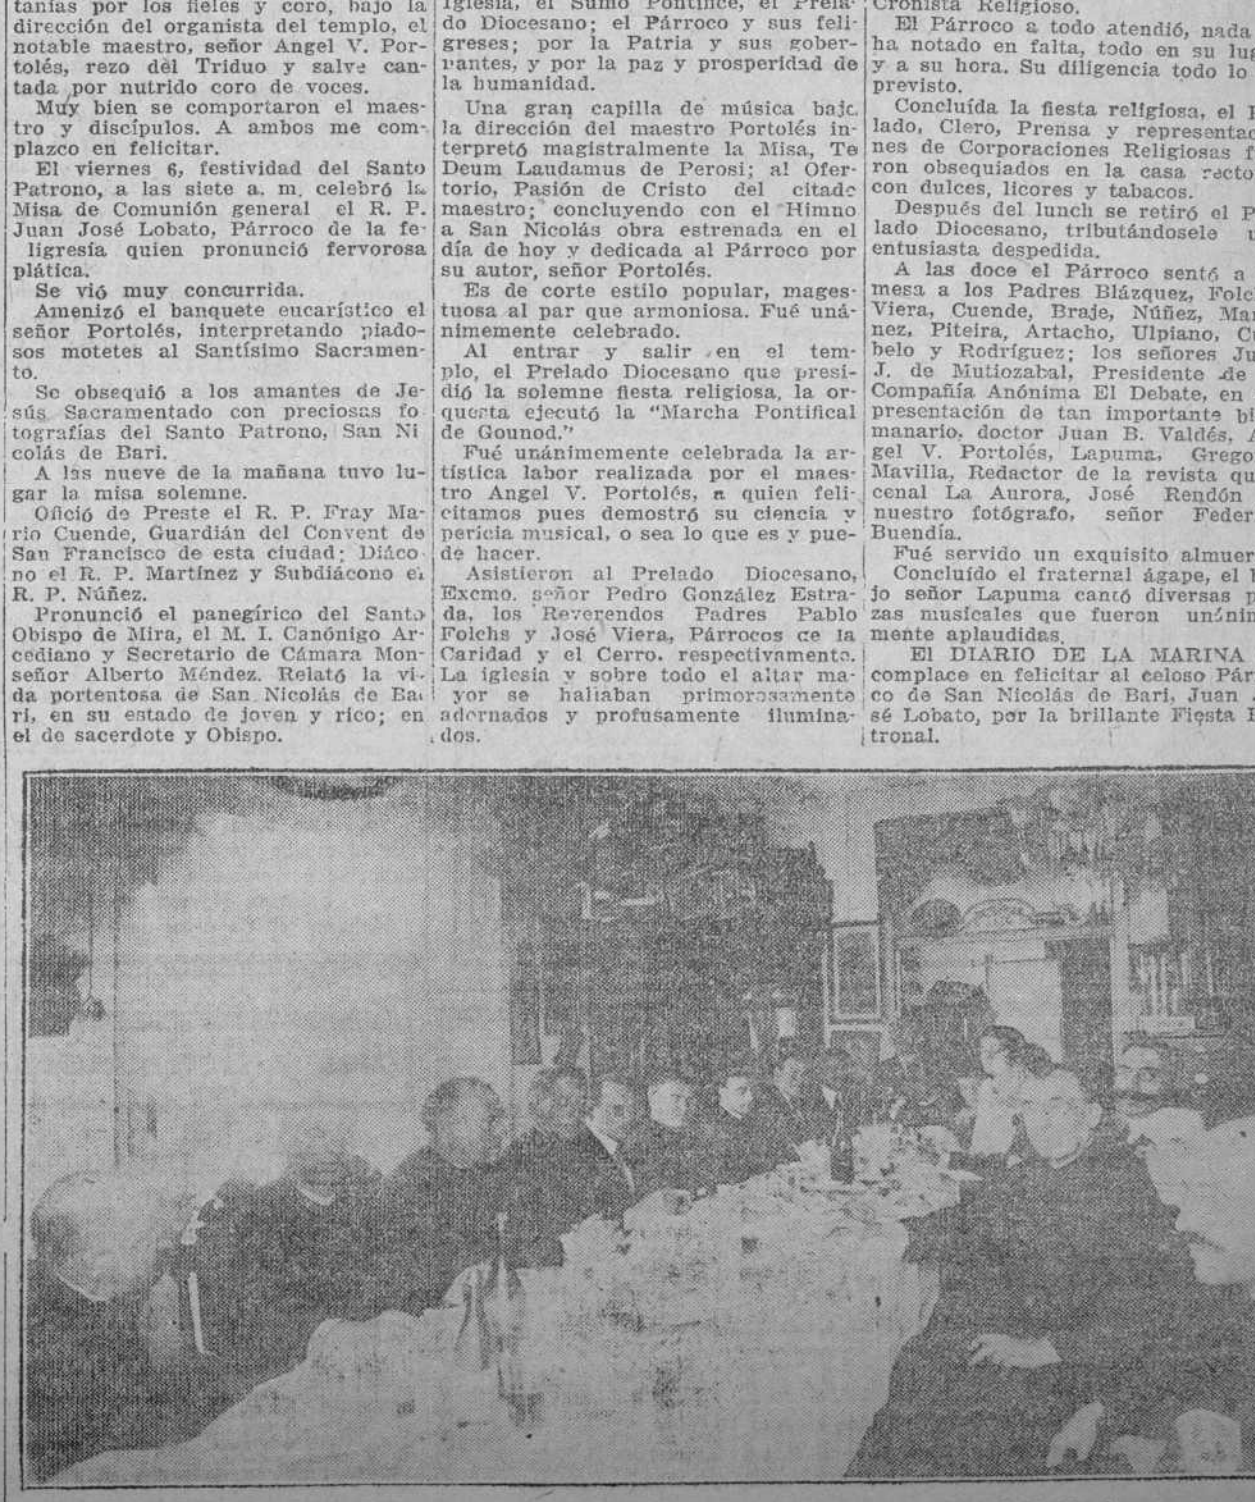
tanías por los fieles y coro, bajo la dirección del organista del templo, el notable maestro, señor Angel V. Portolés, rezo del Triduo y salve cantada por nutrido coro de voces.

Muy bien se comportaron el maestro y discípulos. A ambos me complazco en felicitar.

El viernes 6, festividad del Santo Patrono, a las siete a. m. celebró la Misa de Comunión general el R. P. Juan José Lobato, Párroco de la feligresía quien pronunció fervorosa plática.

Se vió muy concurrida.

Amenizó el banquete eucarístico el señor Portolés, interpretando piadosos motetes al Santísimo Sacramento.

Se obsequió a los amantes de Jesús Sacramentado con preciosas fotografías del Santo Patrono, San Nicolás de Bari.

A las nueve de la mañana tuvo lugar la misa solemne.

Oficio de Preste el R. P. Fray Mario Cuende, Guardián del Convent de San Francisco de esta ciudad; Diácono el R. P. Martínez y Subdiácono el R. P. Núñez.

Pronunció el panegírico del Santo Obispo de Mira, el M. I. Canónigo Arcediano y Secretario de Cámara Monseñor Alberto Méndez. Relató la vida portentosa de San Nicolás de Bari, en su estado de joven y rico; en el de sacerdote y Obispo.

iglesia, el Sumo Pontífice, el Prelado Diocesano; el Párroco y sus feligreses; por la Patria y sus gobernantes, y por la paz y prosperidad de la humanidad.

Una gran capilla de música bajo la dirección del maestro Portolés interpretó magistralmente la Misa, Te Deum Laudamus de Perosi; al Ofertorio, Pasión de Cristo del citado maestro; concluyendo con el Himno a San Nicolás obra estrenada en el día de hoy y dedicada al Párroco por su autor, señor Portolés.

Es de corte estilo popular, magestuosa al par que armoniosa. Fué unánimemente celebrado.

Al entrar y salir en el templo, el Prelado Diocesano que presidió la solemne fiesta religiosa, la orquesta ejecutó la "Marcha Pontifical de Gounod."

Fué unánimemente celebrada la artística labor realizada por el maestro Angel V. Portolés, a quien felicitamos pues demostró su ciencia y pericia musical, o sea lo que es y puede hacer.

Asistieron al Prelado Diocesano, Excmo. señor Pedro González Estrada, los Reverendos Padres Pablo Folchs y José Viera, Párrocos de la Caridad y el Cerro, respectivamente. La iglesia y sobre todo el altar mayor se hallaban primorosamente adornados y profusamente iluminados.

Cronista Religioso.

El Párroco a todo atendió, nada ha notado en falta, todo en su lug y a su hora. Su diligencia todo lo previsto.

Concluída la fiesta religiosa, el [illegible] lado, Clero, Prensa y representac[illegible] nes de Corporaciones Religiosas f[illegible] ron obsequiados en la casa recto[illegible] con dulces, licores y tabacos.

Después del lunch se retiró el P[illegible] lado Diocesano, tributándosele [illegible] entusiasta despedida.

A las doce el Párroco sentó a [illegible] mesa a los Padres Blázquez, Folc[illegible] Viera, Cuende, Braje, Núñez, Ma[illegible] nez, Piteira, Artacho, Ulpiano, C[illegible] belo y Rodríguez; los señores Ju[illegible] J. de Mutiozabal, Presidente de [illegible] Compañía Anónima El Debate, en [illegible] presentación de tan importante bi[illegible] manario, doctor Juan B. Valdés, A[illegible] gel V. Portolés, Lapuma, Grego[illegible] Mavilla, Redactor de la revista qu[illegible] cenal La Aurora, José Rendón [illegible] nuestro fotógrafo, señor Feder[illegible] Buendía.

Fué servido un exquisito almuer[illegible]

Concluído el fraternal ágape, el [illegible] jo señor Lapuma cantó diversas p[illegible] zas musicales que fueron unánim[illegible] mente aplaudidas.

El DIARIO DE LA MARINA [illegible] complace en felicitar al celoso Pár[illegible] co de San Nicolás de Bari, Juan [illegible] sé Lobato, por la brillante Fiesta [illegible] tronal.